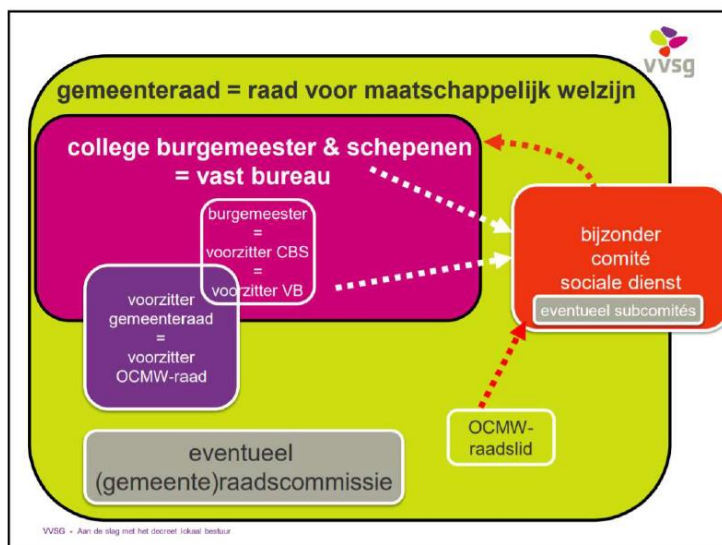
vvsg

gemeenteraad = raad voor maatschappelijk welzijn

college burgemeester & schepenen = vast bureau

burgemeester = voorzitter CBS = voorzitter VB

voorzitter gemeenteraad = voorzitter OCMW-raad

bijzonder comité sociale dienst

eventueel subcomités

OCMW-raadslid

eventueel (gemeente)raadscommissie

VVSG - Aan de slag met het decreet lokaal bestuur